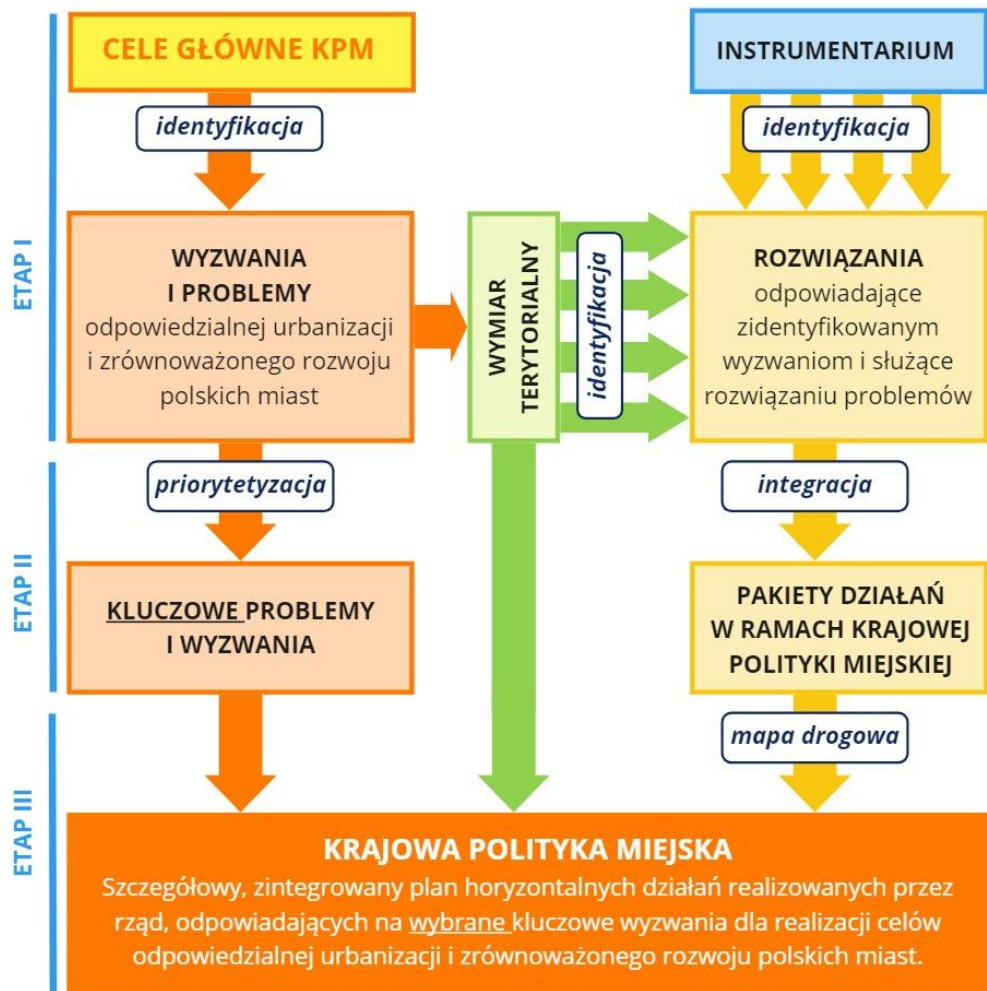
ETAP I

CELE GŁÓWNE KPM

identyfikacja

WYZWANIA I PROBLEMY odpowiedzialnej urbanizacji i zrównoważonego rozwoju polskich miast

WYMIAR TERYTORIALNY

identyfikacja

INSTRUMENTARIUM

identyfikacja

ROZWIĄZANIA odpowiadające zidentyfikowanym wyzwaniom i służące rozwiązaniu problemów

ETAP II

priorytetyzacja

KLUCZOWE PROBLEMY I WYZWANIA

integracja

PAKIETY DZIAŁAŃ W RAMACH KRAJOWEJ POLITYKI MIEJSKIEJ

ETAP III

mapa drogowa

KRAJOWA POLITYKA MIEJSKA

Szczegółowy, zintegrowany plan horyzontalnych działań realizowanych przez rząd, odpowiadających na wybrane kluczowe wyzwania dla realizacji celów odpowiedzialnej urbanizacji i zrównoważonego rozwoju polskich miast.